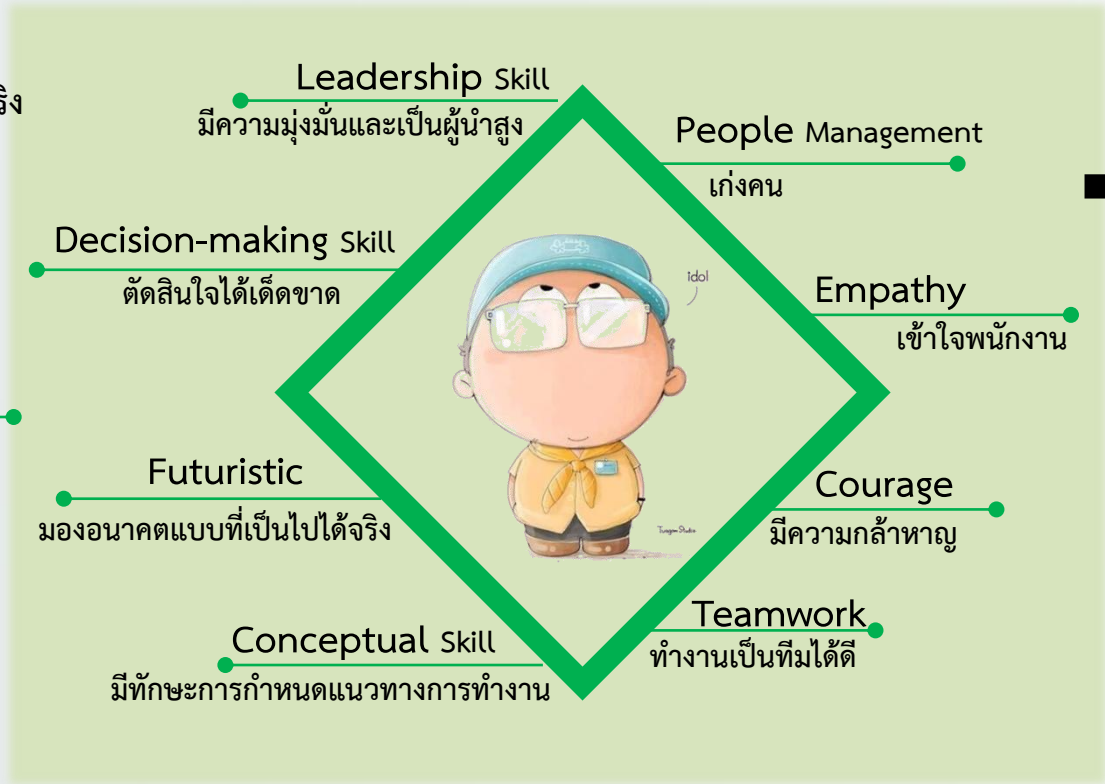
ริง

Leadership Skill
มีความมุ่งมั่นและเป็นผู้นำสูง

People Management
เก่งคน

Decision-making Skill
ตัดสินใจได้เด็ดขาด

idol

Empathy
เข้าใจพนักงาน

Futuristic
มองอนาคตแบบที่เป็นไปได้จริง

Courage
มีความกล้าหาญ

Tungon Studio

Teamwork
ทำงานเป็นทีมได้ดี

Conceptual Skill
มีทักษะการกำหนดแนวทางการทำงาน